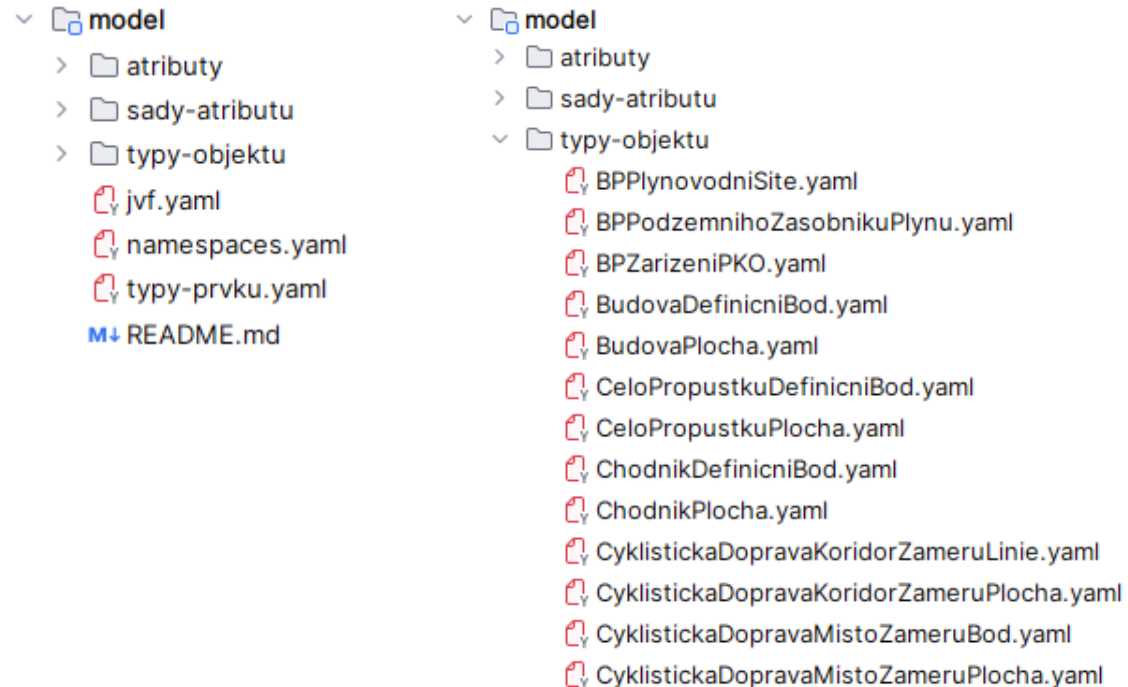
model
atributy
sady-atributu
typy-objektu
jvf.yaml
namespaces.yaml
typy-prvku.yaml
M↓ README.md

model
atributy
sady-atributu
typy-objektu
BPPlynovodniSite.yaml
BPPodzemnihoZasobnikuPlynu.yaml
BPZarizeniPKO.yaml
BudovaDefinicniBod.yaml
BudovaPlocha.yaml
CeloPropustkuDefinicniBod.yaml
CeloPropustkuPlocha.yaml
ChodnikDefinicniBod.yaml
ChodnikPlocha.yaml
CyklistickaDopravaKoridorZameruLinie.yaml
CyklistickaDopravaKoridorZameruPlocha.yaml
CyklistickaDopravaMistoZameruBod.yaml
CyklistickaDopravaMistoZameruPlocha.yaml